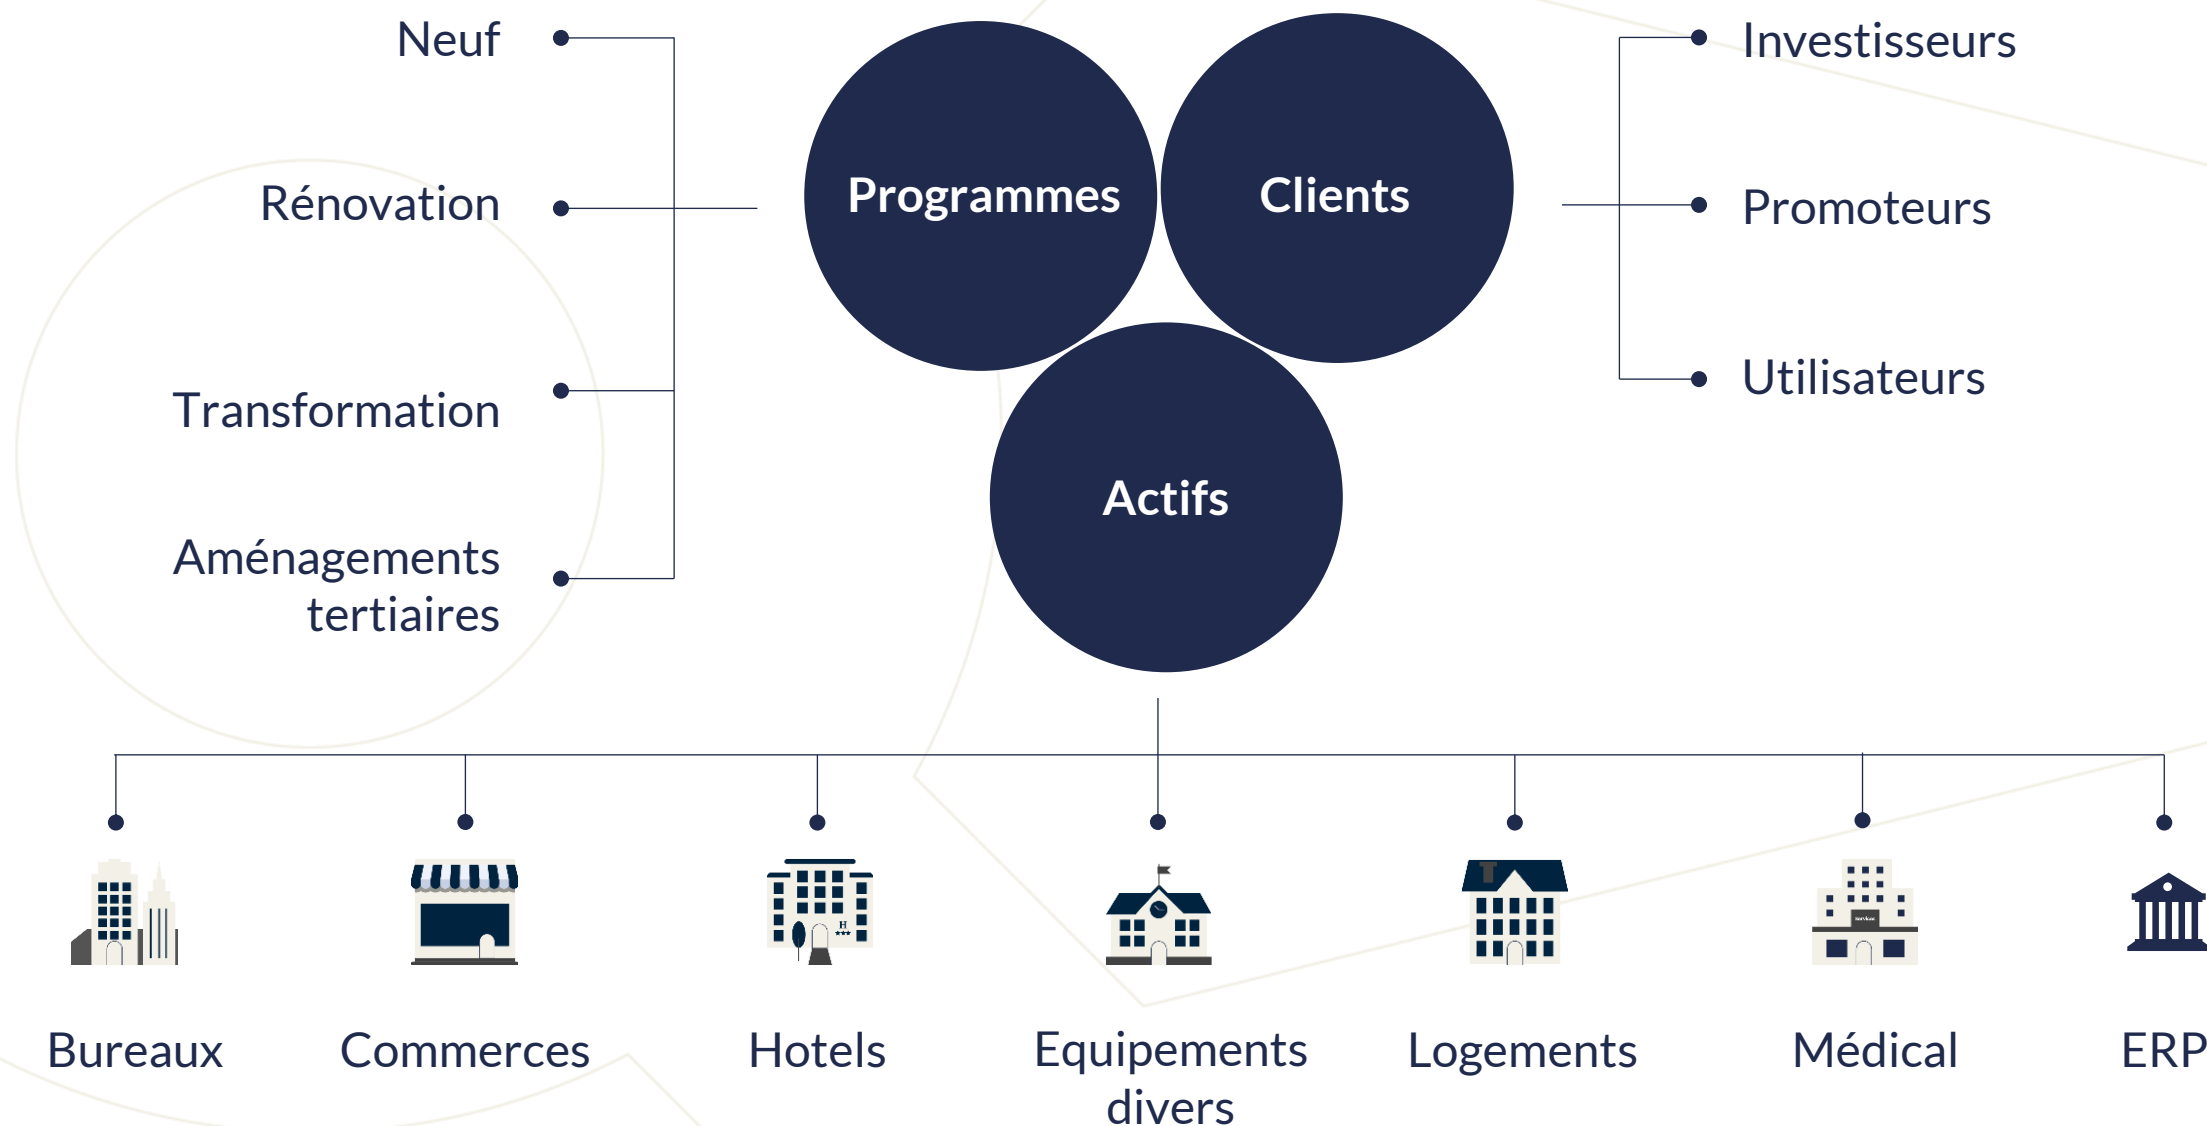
Neuf

Rénovation

Transformation

Aménagements tertiaires

Programmes

Clients

Actifs

Investisseurs

Promoteurs

Utilisateurs

Bureaux

Commerces

Hotels

Equipements divers

Logements

Médical

ERP